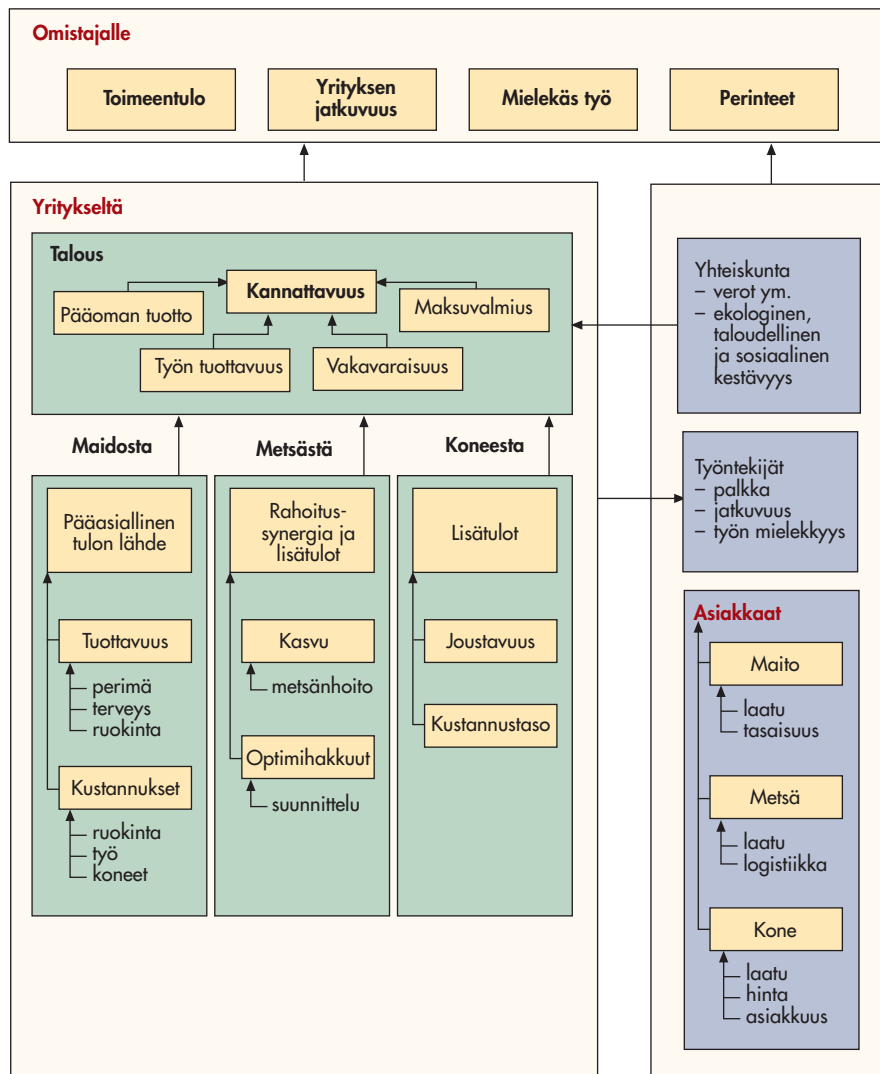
Omistajalle

Toimeentulo

Yrityksen jatkuvuus

Mielekäs työ

Perinteet

Yritykseltä

Talous

Kannattavuus

Pääoman tuotto

Maksuvalmius

Työn tuottavuus

Vakavaraisuus

Maidosta

Metsästä

Koneesta

Pääasiallinen tulon lähde

Tuottavuus
perimä
terveys
ruokinta

Kustannukset
ruokinta
työ
koneet

Rahoitus-synergia ja lisätulot

Kasvu
metsänhoito

Optimihakkuut
suunnittelu

Lisätulot

Joustavuus

Kustannustaso

Yhteiskunta
– verot ym.
– ekologinen, taloudellinen ja sosiaalinen kestävyys

Työntekijät
– palkka
– jatkuvuus
– työn mielekkyys

Asiakkaat

Maito
laatu
tasaisuus

Metsä
laatu
logistiikka

Kone
laatu
hinta
asiakkuus